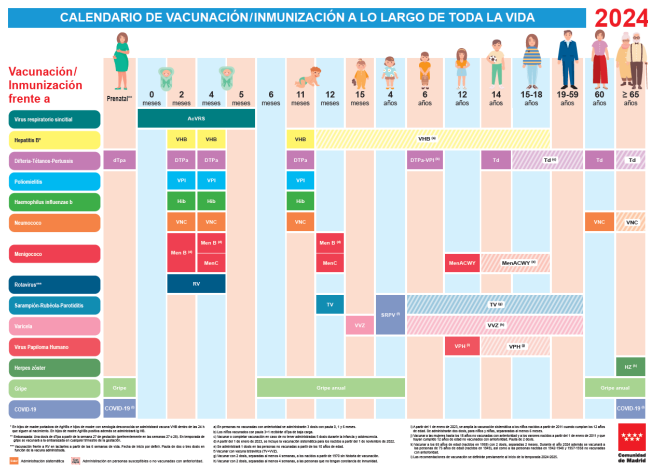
CALENDARIO DE VACUNACIÓN/INMUNIZACIÓN A LO LARGO DE TODA LA VIDA

2024

Vacunación/ Inmunización frente a

| | Prenatal | 0 meses | 2 meses | 4 meses | 5 meses | 6 meses | 11 meses | 12 meses | 15 meses | 3-4 años | 6 años | 12 años | 14 años | 15-18 años | 19-59 años | 60 años | ≥ 65 años |
|---|---|---|---|---|---|---|---|---|---|---|---|---|---|---|---|---|---|
| Virus respiratorio sincitial | | AcVRS | | | | | | | | | | | | | | | |
| Hepatitis B | | | VHB | VHB | | | VHB | | | | VHB | | | | | | |
| Difteria-Tétanos-Pertussis | dTpa | | DTPa | DTPa | | | DTPa | | | | DTPa-VPI | | Td | Td | | Td | Td |
| Poliomielitis | | | VPI | VPI | | | VPI | | | | | | | | | | |
| Haemophilus influenzae b | | | Hib | Hib | | | Hib | | | | | | | | | | |
| Neumococo | | | VNC | VNC | | | VNC | | | | | | | | | VNC | VNC |
| Meningococo | | | Men B | Men B / MenC | | | | Men B / MenC | | | | MenACWY | MenACWY | | | | |
| Rotavirus | | | RV | | | | | | | | | | | | | | |
| Sarampión-Rubéola-Parotiditis | | | | | | | | TV | | SRPV | TV | | | | | | |
| Varicela | | | | | | | | | VVZ | | VVZ | | | | | | |
| Virus Papiloma Humano | | | | | | | | | | | | VPH | VPH | | | | |
| Herpes zóster | | | | | | | | | | | | | | | | | HZ |
| Gripe | Gripe | | | | | Gripe anual | | | | | | | | | | Gripe anual | |
| COVID-19 | COVID-19 | | | | | | | | | | | | | | | | COVID-19 |

Administración sistemática
Administración en personas susceptibles o no vacunadas con anterioridad

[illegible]

Comunidad de Madrid